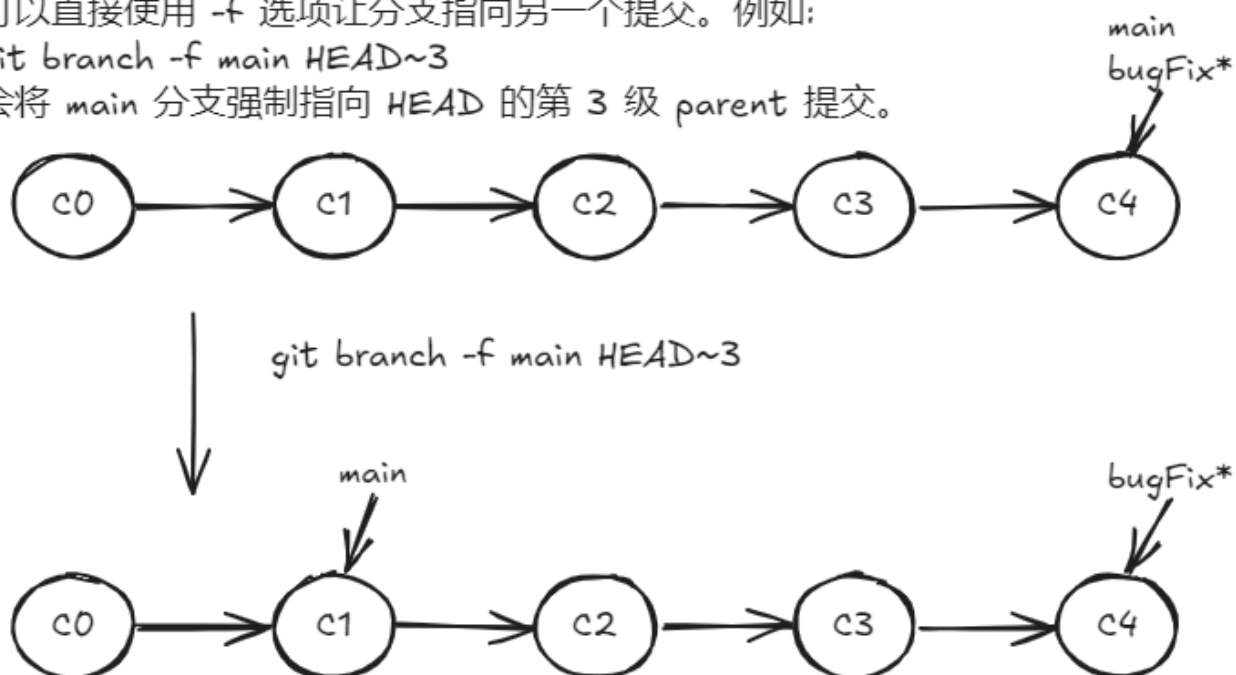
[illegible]以直接使用 -f 选项让分支指向另一个提交。例如:
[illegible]it branch -f main HEAD~3
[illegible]会将 main 分支强制指向 HEAD 的第 3 级 parent 提交。

main
bugFix*

C0
C1
C2
C3
C4

git branch -f main HEAD~3

main
bugFix*

C0
C1
C2
C3
C4